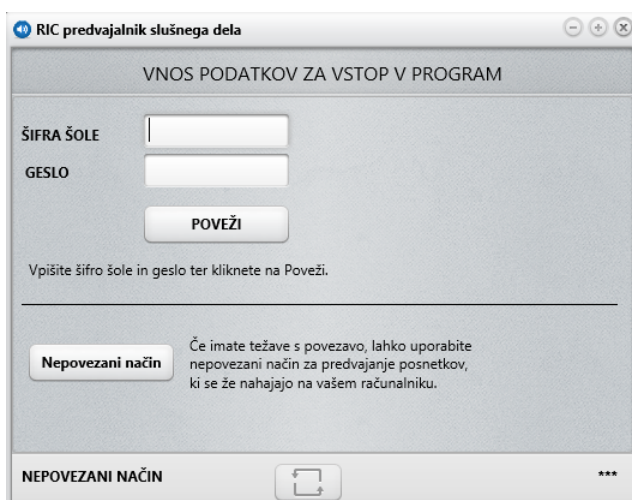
RIC predvajalnik slušnega dela

VNOS PODATKOV ZA VSTOP V PROGRAM

ŠIFRA ŠOLE

GESLO

POVEŽI

Vpišite šifro šole in geslo ter kliknete na Poveži.

Nepovezani način

Če imate težave s povezavo, lahko uporabite nepovezani način za predvajanje posnetkov, ki se že nahajajo na vašem računalniku.

NEPOVEZANI NAČIN

***